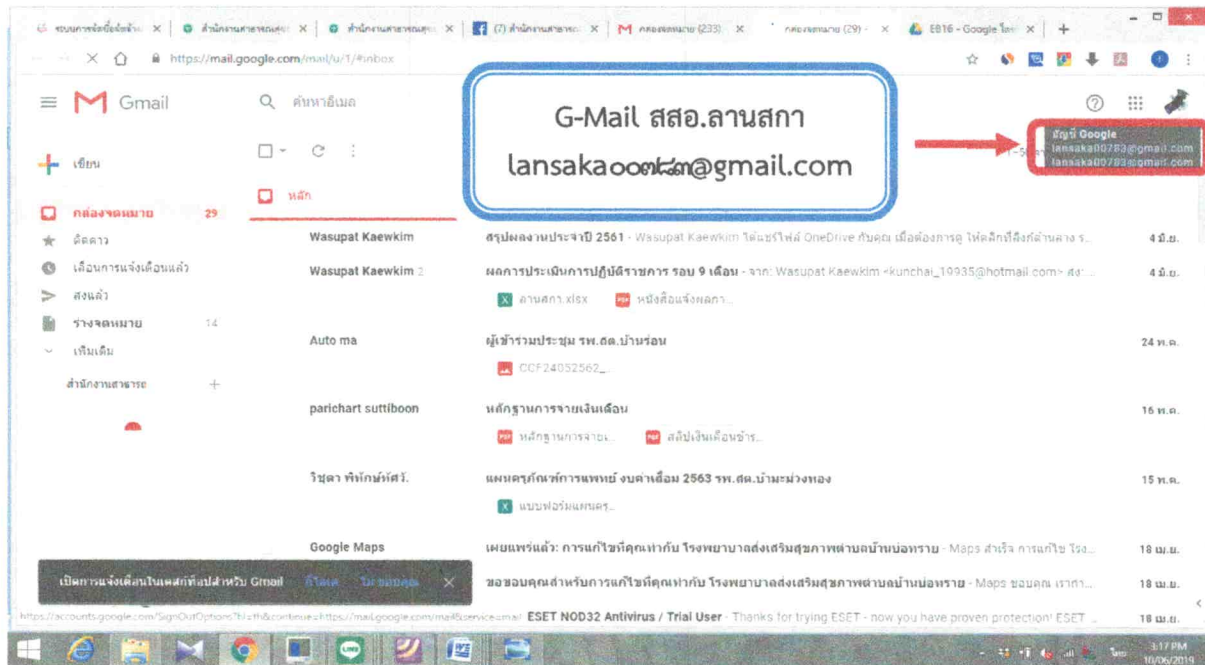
ระบบการขอข้อมูล× | สำนักงานสาธารณสุข × | สำนักงานสาธารณสุข × | (7) สำนักงานสาธารณ × | กล่องจดหมาย (233) × | กล่องจดหมาย (29) × | E816 - Google ไดรฟ์ × | +

https://mail.google.com/mail/u/1/#inbox

Gmail

ค้นหาอีเมล

G-Mail สสอ.ลานสกา

lansaka00783@gmail.com

บัญชี Google
lansaka00783@gmail.com
lansaka00783@gmail.com

เขียน

หลัก

กล่องจดหมาย 29
ติดดาว
เลื่อนการแจ้งเตือนแล้ว
ส่งแล้ว
ร่างจดหมาย 14
เพิ่มเติม
สำนักงานสาธารณ +

Wasupat Kaewkim | สรุปผลงานประจำปี 2561 - Wasupat Kaewkim ได้แชร์ไฟล์ OneDrive กับคุณ เมื่อต้องการดู ให้คลิกที่ลิงก์ด้านล่าง ร... | 4 มิ.ย.

Wasupat Kaewkim 2 | ผลการประเมินการปฏิบัติราชการ รอบ 9 เดือน - จาก: Wasupat Kaewkim <kunchai_19935@hotmail.com> ส่ง: ... | 4 มิ.ย.
ลานสกา.xlsx | หนังสือแจ้งผลกา...

Auto ma | ผู้เข้าร่วมประชุม รพ.สต.บ้านร่อน | 24 พ.ค.
CCF24052562_...

parichart suttiboon | หลักฐานการจ่ายเงินเดือน | 16 พ.ค.
หลักฐานการจ่ายเ... | สลิปเงินเดือนข้าร...

วิชุดา พิทักษ์ทัศวี. | แผนครุภัณฑ์การแพทย์ งบค่าเสื่อม 2563 รพ.สต.บ้ามะม่วงทอง | 15 พ.ค.
แบบฟอร์มแผนครุ...

Google Maps | เผยแพร่แล้ว: การแก้ไขที่คุณทำกับ โรงพยาบาลส่งเสริมสุขภาพตำบลบ้านบ่อทราย - Maps สำหรับ การแก้ไข โรง... | 18 เม.ย.

เปิดการแจ้งเตือนในเดสก์ท็อปสำหรับ Gmail | ตกลง | ไม่ ขอบคุณ | × | ขอขอบคุณสำหรับการแก้ไขที่คุณทำกับ โรงพยาบาลส่งเสริมสุขภาพตำบลบ้านบ่อทราย - Maps ขอบคุณ เราทำ... | 18 เม.ย.

https://accounts.google.com/SignOutOptions?hl=th&continue=https://mail.google.com/mail&service=mail | ESET NOD32 Antivirus / Trial User - Thanks for trying ESET - now you have proven protection! ESET ... | 18 เม.ย.

3:17 PM
10/06/2019